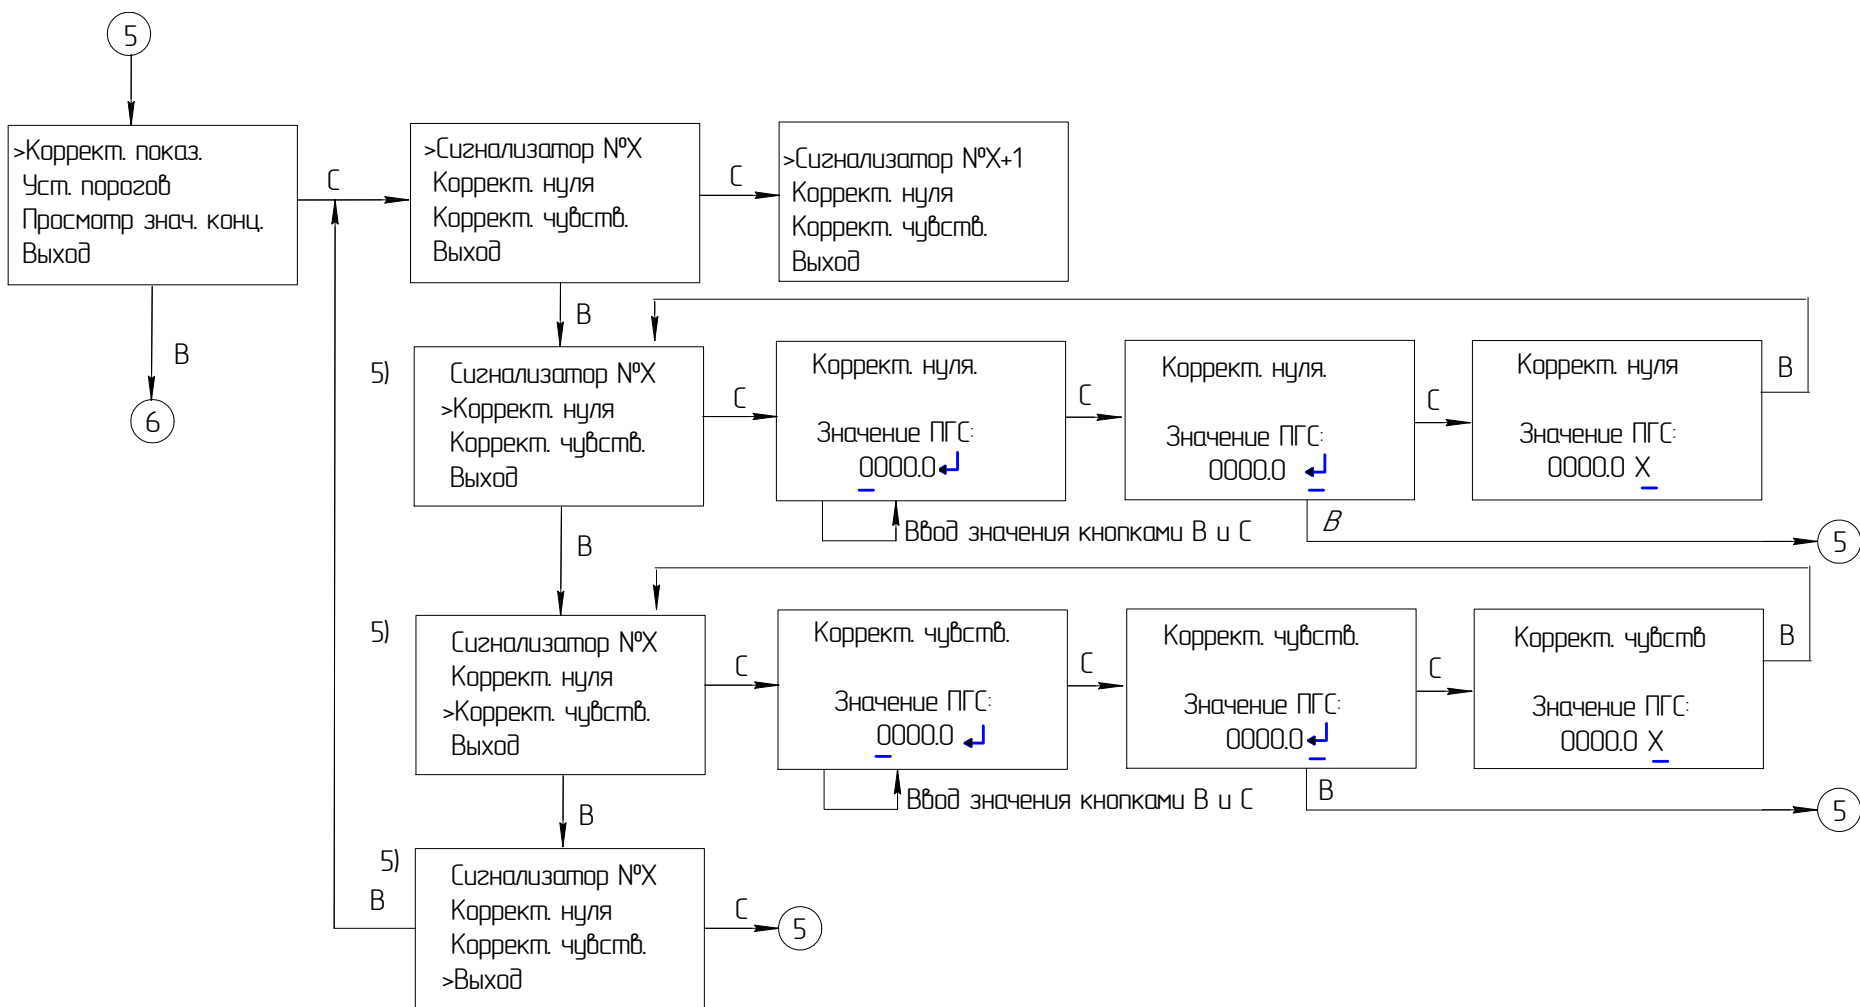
5

>Коррект. показ.
Уст. порогов
Просмотр знач. конц.
Выход

C

B

6

>Сигнализатор №X
Коррект. нуля
Коррект. чувств.
Выход

C

>Сигнализатор №X+1
Коррект. нуля
Коррект. чувств.
Выход

B

5)

Сигнализатор №X
>Коррект. нуля
Коррект. чувств.
Выход

C

Коррект. нуля.

Значение ПГС:
0000.0

C

Коррект. нуля.

Значение ПГС:
0000.0

C

Коррект. нуля

Значение ПГС:
0000.0 X

B

Ввод значения кнопками B и C

B

5

B

5)

Сигнализатор №X
Коррект. нуля
>Коррект. чувств.
Выход

C

Коррект. чувств.

Значение ПГС:
0000.0

C

Коррект. чувств.

Значение ПГС:
0000.0

C

Коррект. чувств

Значение ПГС:
0000.0 X

B

Ввод значения кнопками B и C

B

5

B

5)

B

Сигнализатор №X
Коррект. нуля
Коррект. чувств.
>Выход

C

5